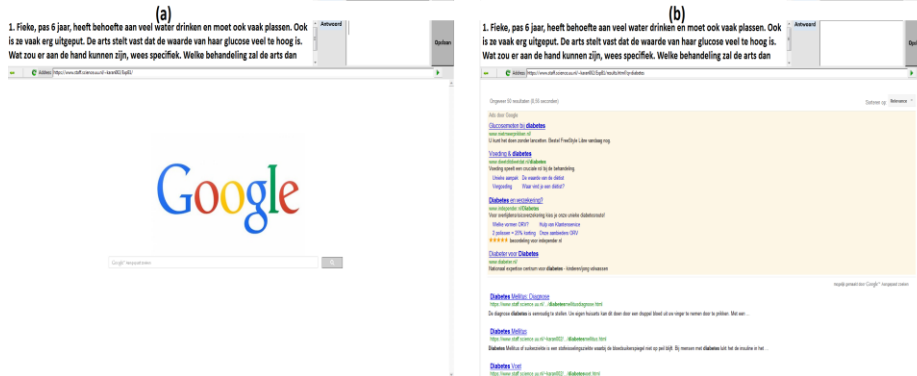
(a)

1. Fieke, pas 6 jaar, heeft behoefte aan veel water drinken en moet ook vaak plassen. Ook is ze vaak erg uitgeput. De arts stelt vast dat de waarde van haar glucose veel te hoog is. Wat zou er aan de hand kunnen zijn, wees specifiek. Welke behandeling zal de arts dan

Antwoord

Opslaan

Address https://www.staff.science.uu.nl/~kesre002/SupE/

Google

(b)

1. Fieke, pas 6 jaar, heeft behoefte aan veel water drinken en moet ook vaak plassen. Ook is ze vaak erg uitgeput. De arts stelt vast dat de waarde van haar glucose veel te hoog is. Wat zou er aan de hand kunnen zijn, wees specifiek. Welke behandeling zal de arts dan

Antwoord

Opslaan

Address https://www.staff.science.uu.nl/~kesre002/SupE/results.html?q=diabetes

Ongeveer 50 resultaten (0,55 seconden)

Sorteren op: Relevance

Ads door Google

Glucosemeters bij diabetes

Voeding & diabetes

Diabetes en verzekering?

Diabetes voor Diabetes

Diabetes Mellitus: Diagnose

Diabetes Mellitus

Diabetes Voet